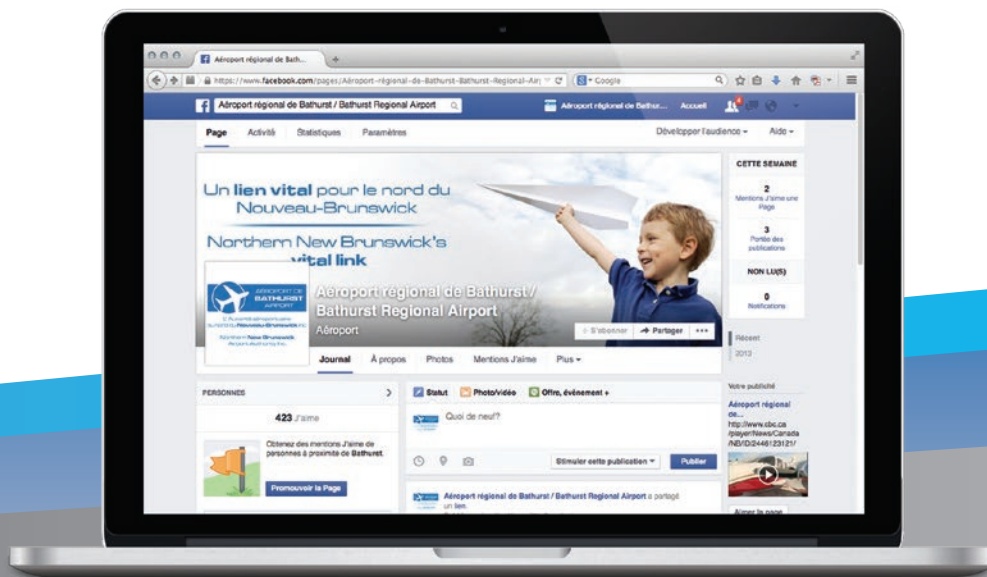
Aéroport régional de Bath...

https://www.facebook.com/pages/Aéroport-régional-de-Bathurst-Bathurst-Regional-Air

Google

Aéroport régional de Bathurst / Bathurst Regional Airport

Aéroport régional de Bathur... Accueil

Page Activité Statistiques Paramètres

Développer l'audience Aide

Un lien vital pour le nord du Nouveau-Brunswick

Northern New Brunswick's vital link

AÉROPORT DE BATHURST AIRPORT

Aéroport régional de Bathurst / Bathurst Regional Airport

Aéroport

S'abonner Partager

Journal À propos Photos Mentions J'aime Plus

CETTE SEMAINE

2
Mentions J'aime une Page

3
Portée des publications

NON LU(S)

0
Notifications

Récent

2013

PERSONNES

423 J'aime

Obtenez des mentions J'aime de personnes à proximité de Bathurst.

Promouvoir la Page

Statut Photo/vidéo Offre, événement +

Quoi de neuf?

Stimuler cette publication Publier

Aéroport régional de Bathurst / Bathurst Regional Airport a partagé un lien.

Votre publicité

Aéroport régional de...

http://www.cbc.ca/player/News/Canada/NB/ID/2446123121/

Aimer la page